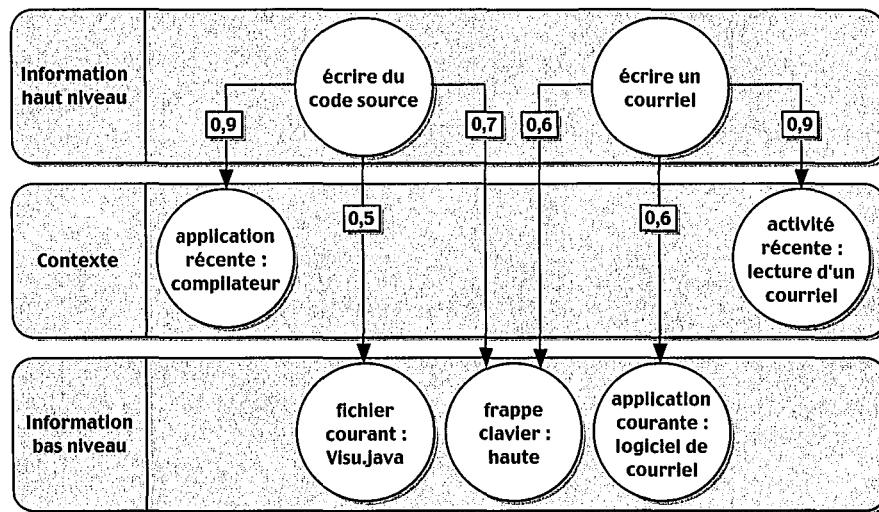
Information haut niveau

écrire du code source

écrire un courriel

0,9

0,7

0,6

0,9

Contexte

application récente : compilateur

0,5

0,6

activité récente : lecture d'un courriel

Information bas niveau

fichier courant : Visu.java

frappe clavier : haute

application courante : logiciel de courriel